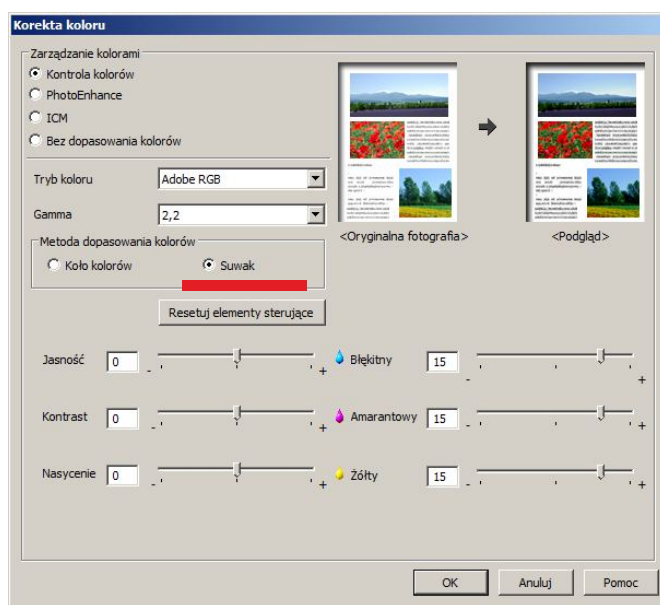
Korekta koloru

Zarządzanie kolorami
Kontrola kolorów
PhotoEnhance
ICM
Bez dopasowania kolorów

Tryb koloru
Adobe RGB
Gamma
2,2

Metoda dopasowania kolorów
Koło kolorów
Suwak

Resetuj elementy sterujące

<Oryginalna fotografia>
<Podgląd>

Jasność
0
-
+
Błękitny
15
-
+

Kontrast
0
-
+
Amarantowy
15
-
+

Nasycenie
0
-
+
Żółty
15
-
+

OK
Anuluj
Pomoc